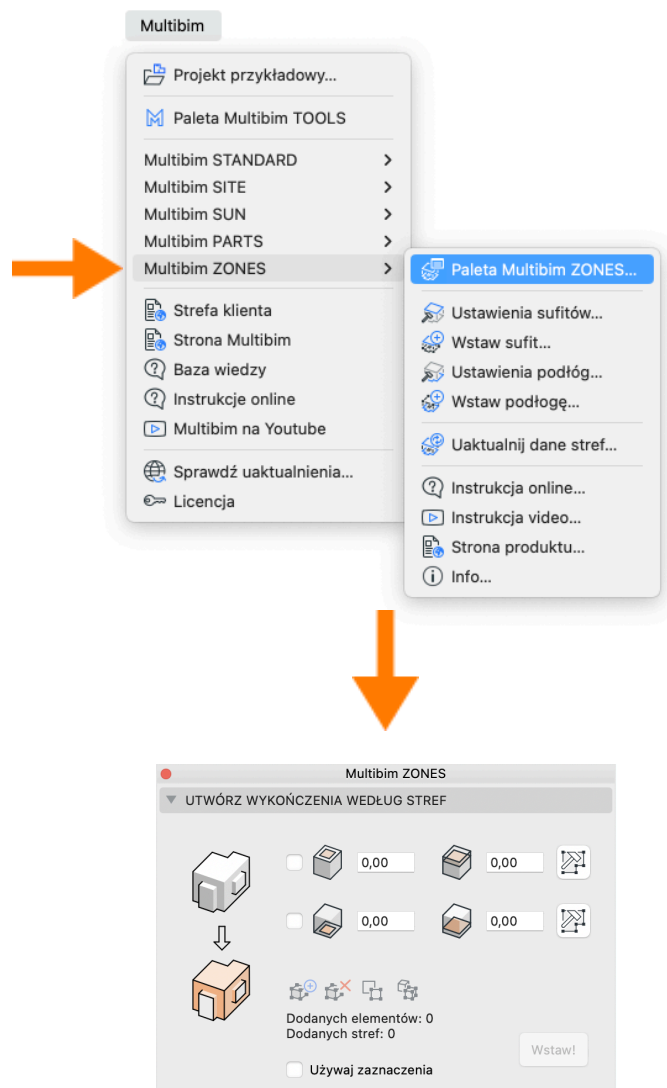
Multibim

Projekt przykładowy...

Paleta Multibim TOOLS

Multibim STANDARD
Multibim SITE
Multibim SUN
Multibim PARTS
Multibim ZONES

Strefa klienta
Strona Multibim
Baza wiedzy
Instrukcje online
Multibim na Youtube

Sprawdź uaktualnienia...
Licencja

Paleta Multibim ZONES...

Ustawienia sufitów...
Wstaw sufit...
Ustawienia podłóg...
Wstaw podłogę...

Uaktualnij dane stref...

Instrukcja online...
Instrukcja video...
Strona produktu...
Info...

Multibim ZONES

UTWÓRZ WYKOŃCZENIA WEDŁUG STREF

0,00
0,00
0,00
0,00

Dodanych elementów: 0
Dodanych stref: 0

Wstaw!

Używaj zaznaczenia